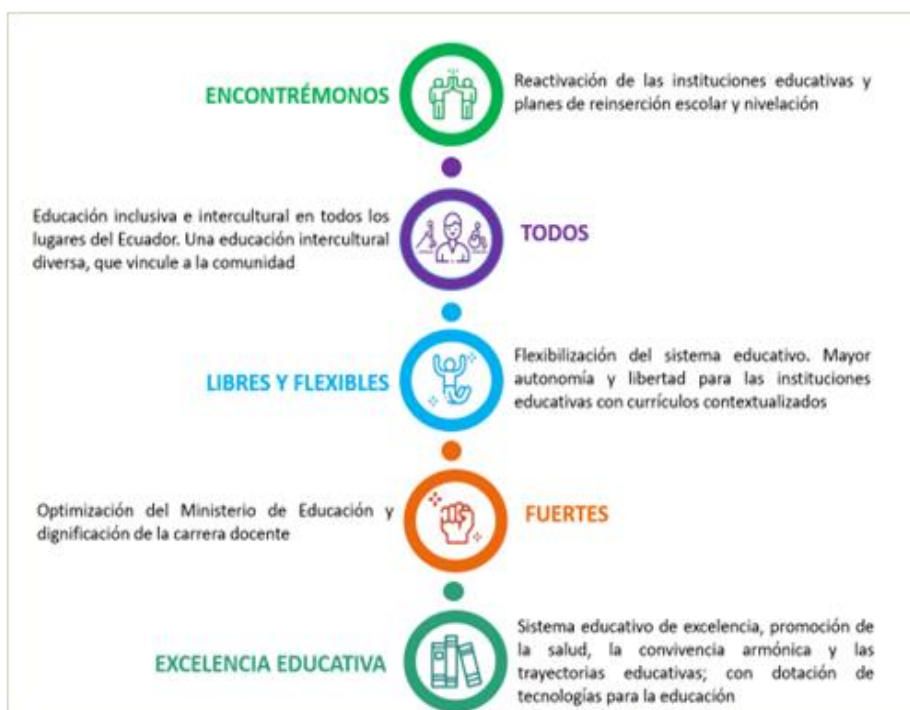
ENCONTRÉMONOS

Reactivación de las instituciones educativas y planes de reinserción escolar y nivelación

Educación inclusiva e intercultural en todos los lugares del Ecuador. Una educación intercultural diversa, que vincule a la comunidad

TODOS

LIBRES Y FLEXIBLES

Flexibilización del sistema educativo. Mayor autonomía y libertad para las instituciones educativas con currículos contextualizados

Optimización del Ministerio de Educación y dignificación de la carrera docente

FUERTES

EXCELENCIA EDUCATIVA

Sistema educativo de excelencia, promoción de la salud, la convivencia armónica y las trayectorias educativas; con dotación de tecnologías para la educación